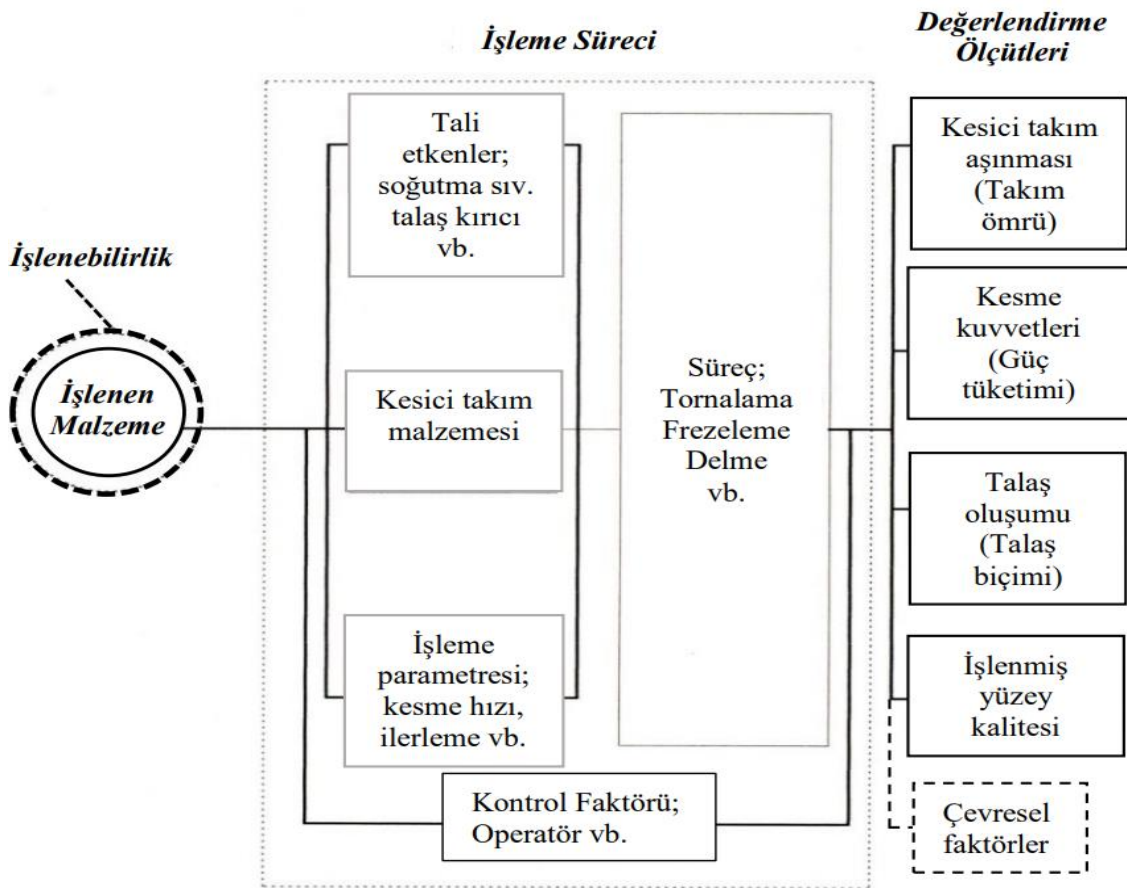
İşleme Süreci

Değerlendirme Ölçütleri

İşlenebilirlik

İşlenen Malzeme

Tali etkenler; soğutma sıv. talaş kırıcı vb.

Kesici takım malzemesi

İşleme parametresi; kesme hızı, ilerleme vb.

Süreç; Tornalama Frezeleme Delme vb.

Kontrol Faktörü; Operatör vb.

Kesici takım aşınması (Takım ömrü)

Kesme kuvvetleri (Güç tüketimi)

Talaş oluşumu (Talaş biçimi)

İşlenmiş yüzey kalitesi

Çevresel faktörler